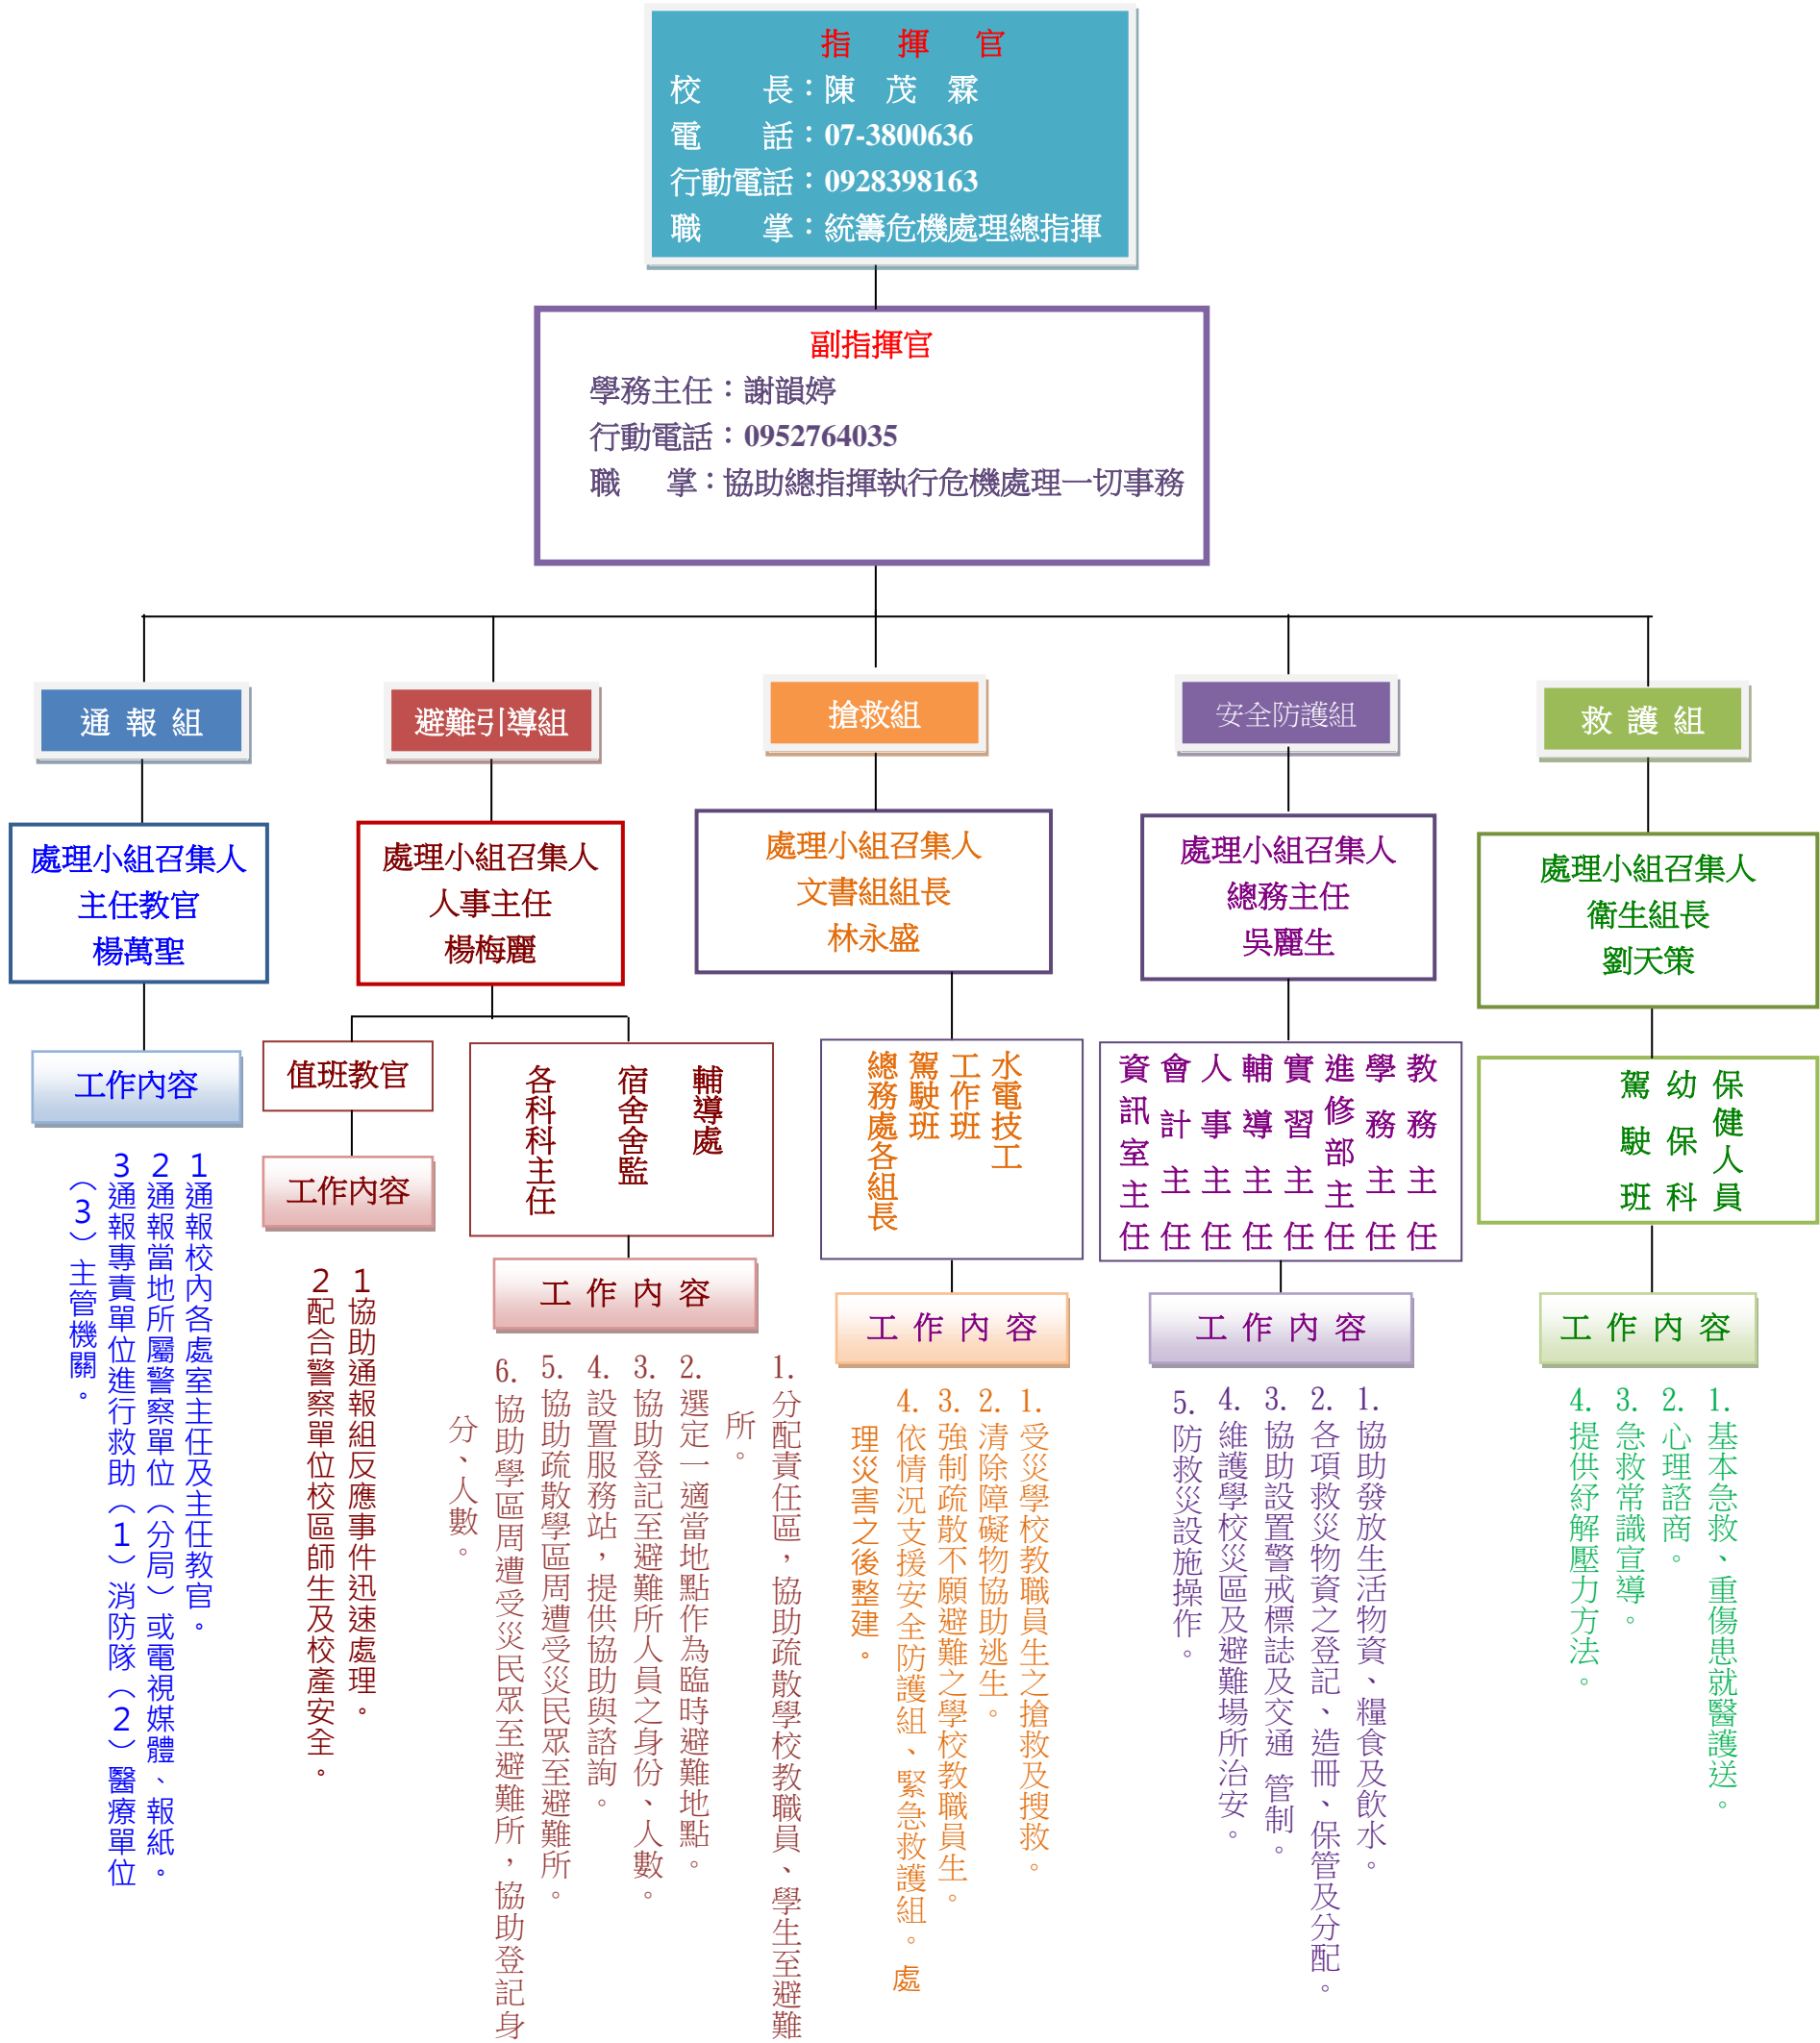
指 揮 官
校 長：陳 茂 霖
電 話：07-3800636
行動電話：0928398163
職 掌：統籌危機處理總指揮

副指揮官
學務主任：謝韻婷
行動電話：0952764035
職 掌：協助總指揮執行危機處理一切事務

通 報 組

處理小組召集人
主任教官
楊萬聖

工作內容

1通報校內各處室主任及主任教官。
2通報當地所屬警察單位（分局）或電視媒體、報紙。
3通報專責單位進行救助（1）消防隊（2）醫療單位（3）主管機關。

避難引導組

處理小組召集人
人事主任
楊梅麗

值班教官

工作內容

1協助通報組反應事件迅速處理。
2配合警察單位校區師生及校產安全。

各科科主任
宿舍舍監
輔導處

工 作 內 容

1.分配責任區，協助疏散學校教職員、學生至避難所。
2.選定一適當地點作為臨時避難地點。
3.協助登記至避難所人員之身份、人數。
4.設置服務站，提供協助與諮詢。
5.協助疏散學區周遭受災民眾至避難所。
6.協助學區周遭受災民眾至避難所，協助登記身分、人數。

搶救組

處理小組召集人
文書組組長
林永盛

總務處各組長
駕駛班
工作班
水電技工

工 作 內 容

1.受災學校教職員生之搶救及搜救。
2.清除障礙物協助逃生。
3.強制疏散不願避難之學校教職員生。
4.依情況支援安全防護組、緊急救護組。處理災害之後整建。

安全防護組

處理小組召集人
總務主任
吳麗生

資訊室主任
會計主任
人事主任
輔導主任
實習主任
進修部主任
學務主任
教務主任

工 作 內 容

1.協助發放生活物資、糧食及飲水。
2.各項救災物資之登記、造冊、保管及分配。
3.協助設置警戒標誌及交通管制。
4.維護學校災區及避難場所治安。
5.防救災設施操作。

救 護 組

處理小組召集人
衛生組長
劉天策

保健人員
幼保科
駕駛班

工 作 內 容

1.基本急救、重傷患就醫護送。
2.心理諮商。
3.急救常識宣導。
4.提供紓解壓力方法。